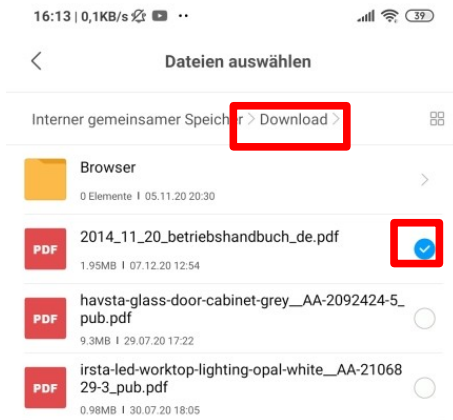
16:13 | 0,1KB/s 39

Dateien auswählen

Interner gemeinsamer Speicher > Download >

Browser
0 Elemente | 05.11.20 20:30

PDF
2014_11_20_betriebshandbuch_de.pdf
1.95MB | 07.12.20 12:54

PDF
havsta-glass-door-cabinet-grey__AA-2092424-5_pub.pdf
9.3MB | 29.07.20 17:22

PDF
irsta-led-worktop-lighting-opal-white__AA-2106829-3_pub.pdf
0.98MB | 30.07.20 18:05